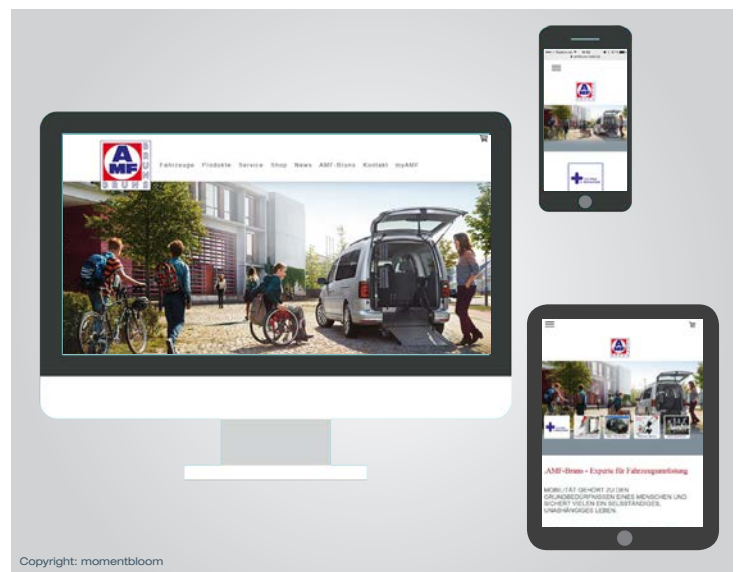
AMF BRUNS

Fahrzeuge Produkte Service Shop News AMF-Bruns Kontakt myAMF

AMF-Bruns - Experte für Fahrzeugumrüstung

MOBILITÄT GEHÖRT ZU DEN GRUNDBEDÜRFNISSEN EINES MENSCHEN UND SICHERT VIELEN EIN SELBSTÄNDIGES, UNABHÄNGIGES LEBEN.

Copyright: momentbloom